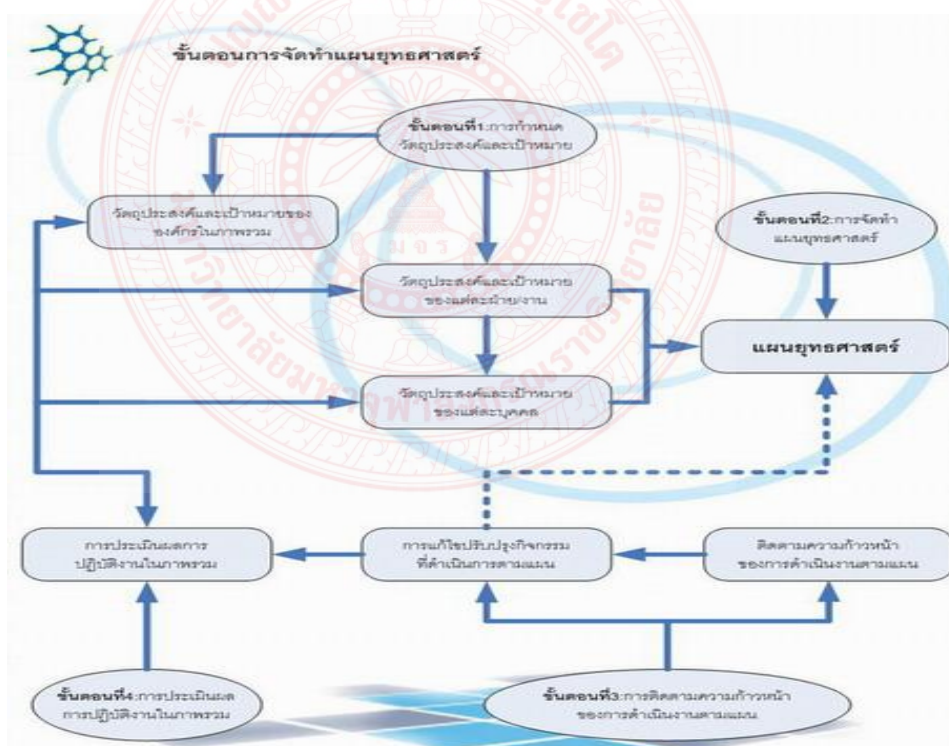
ขั้นตอนการจัดทำแผนยุทธศาสตร์

ขั้นตอนที่1:การกำหนดวัตถุประสงค์และเป้าหมาย

วัตถุประสงค์และเป้าหมายขององค์กรในภาพรวม

ขั้นตอนที่2:การจัดทำแผนยุทธศาสตร์

วัตถุประสงค์และเป้าหมายของแต่ละฝ่ายงาน

แผนยุทธศาสตร์

วัตถุประสงค์และเป้าหมายของแต่ละบุคคล

การประเมินผลการปฏิบัติงานในภาพรวม

การแก้ไขปรับปรุงกิจกรรมที่ดำเนินการตามแผน

ติดตามความก้าวหน้าของการดำเนินงานตามแผน

ขั้นตอนที่4:การประเมินผลการปฏิบัติงานในภาพรวม

ขั้นตอนที่3:การติดตามความก้าวหน้าของการดำเนินงานตามแผน